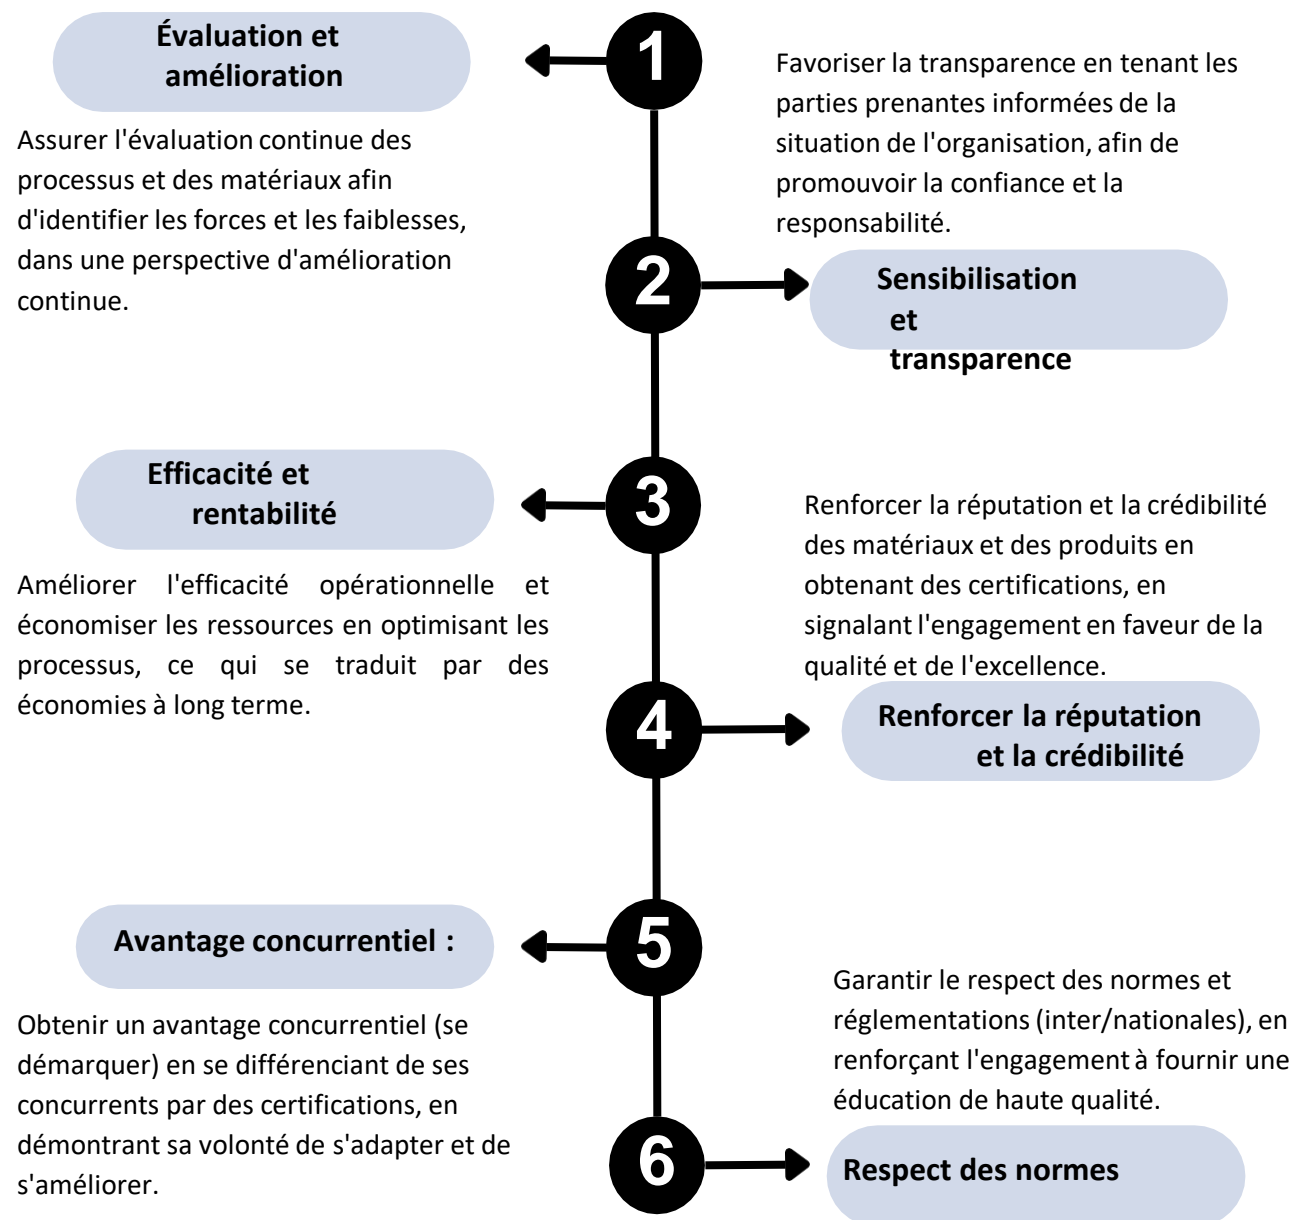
Évaluation et amélioration

1

Favoriser la transparence en tenant les parties prenantes informées de la situation de l'organisation, afin de promouvoir la confiance et la responsabilité.

Assurer l'évaluation continue des processus et des matériaux afin d'identifier les forces et les faiblesses, dans une perspective d'amélioration continue.

2

Sensibilisation et transparence

Efficacité et rentabilité

3

Renforcer la réputation et la crédibilité des matériaux et des produits en obtenant des certifications, en signalant l'engagement en faveur de la qualité et de l'excellence.

Améliorer l'efficacité opérationnelle et économiser les ressources en optimisant les processus, ce qui se traduit par des économies à long terme.

4

Renforcer la réputation et la crédibilité

Avantage concurrentiel :

5

Garantir le respect des normes et réglementations (inter/nationales), en renforçant l'engagement à fournir une éducation de haute qualité.

Obtenir un avantage concurrentiel (se démarquer) en se différenciant de ses concurrents par des certifications, en démontrant sa volonté de s'adapter et de s'améliorer.

6

Respect des normes